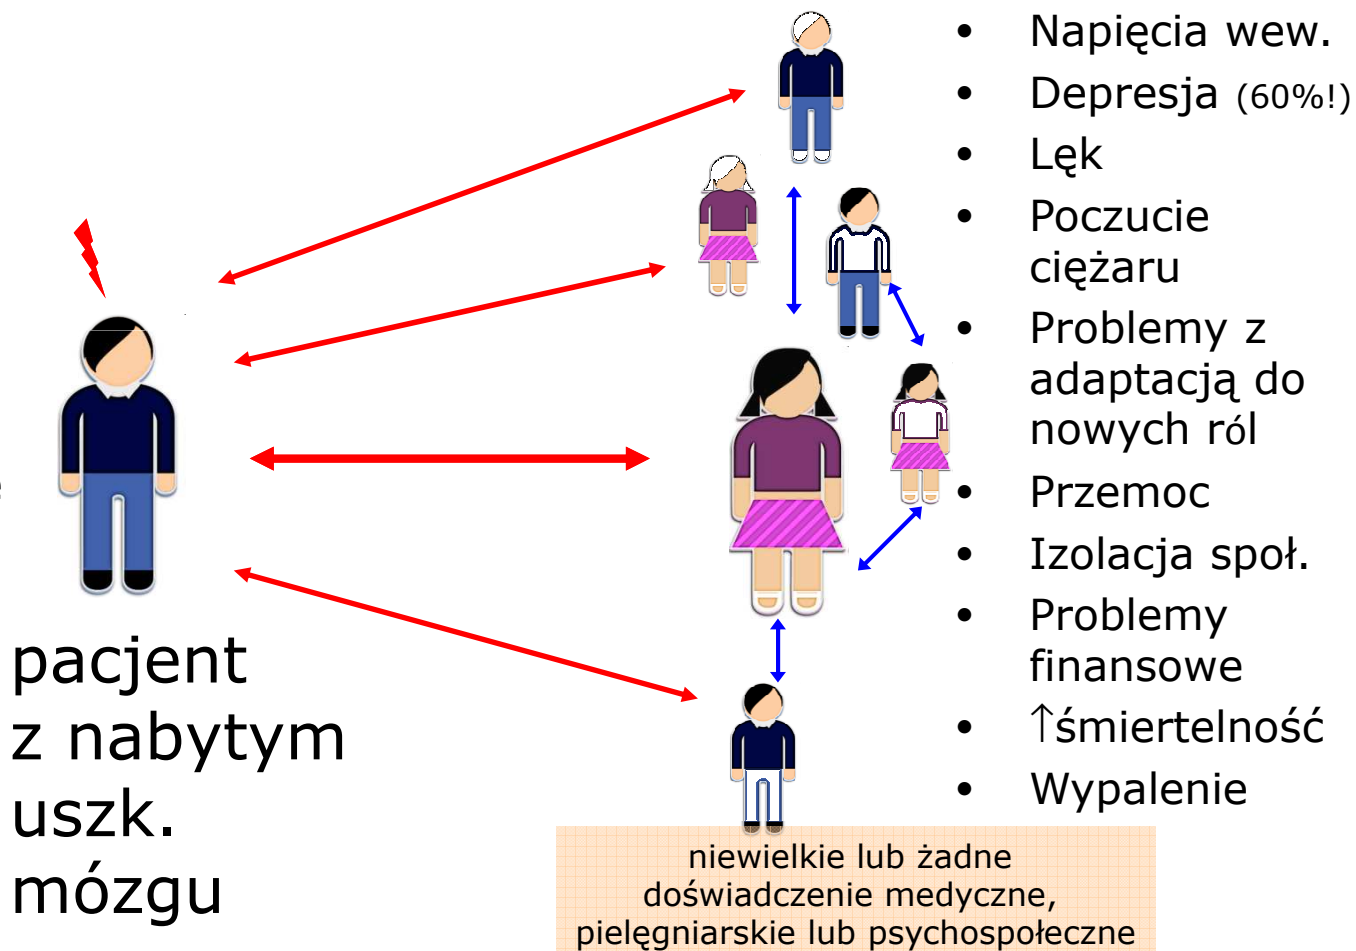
- Napięcia wew.
- Depresja (60%!)
- Lęk
- Poczucie ciężaru
- Problemy z adaptacją do nowych ról
- Przemoc
- Izolacja społ.
- Problemy finansowe
- ↑śmiertelność
- Wypalenie

pacjent z nabytym uszk. mózgu

niewielkie lub żadne doświadczenie medyczne, pielęgniarskie lub psychospołeczne